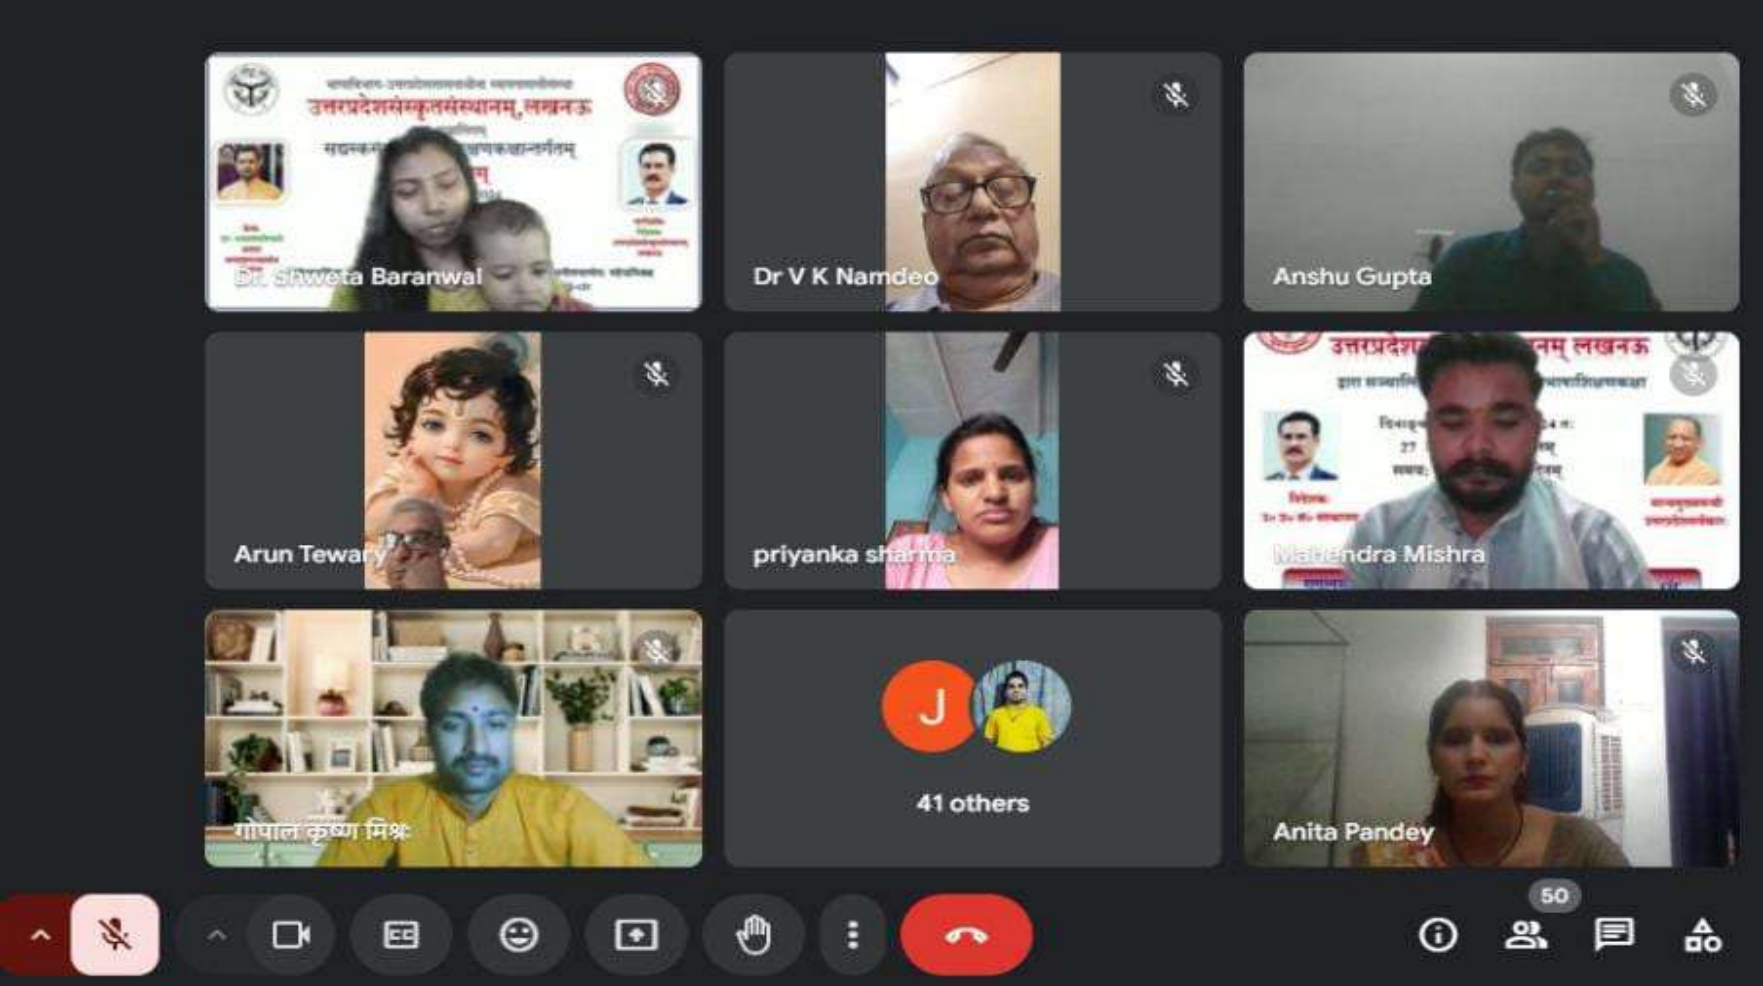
उत्तरप्रदेशसंस्कृतसंस्थानम्, लखनऊ

Dr. Shweta Baranwal

Dr V K Namdeo

Anshu Gupta

Arun Tewary

priyanka sharma

उत्तरप्रदेश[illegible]नम् लखनऊ

Mahendra Mishra

गोपाल कृष्ण मिश्र

J

41 others

Anita Pandey

50